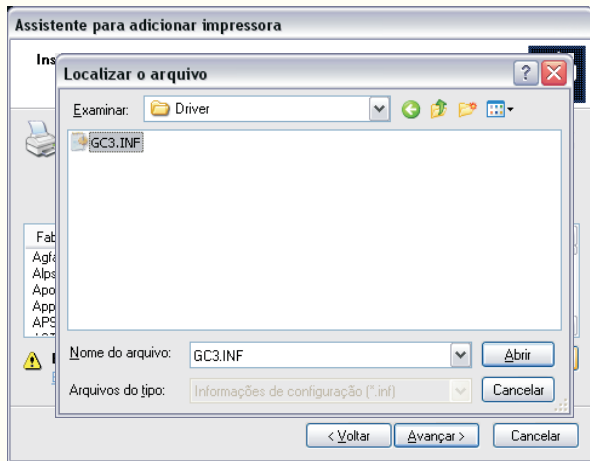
Assistente para adicionar impressora

Ins

Localizar o arquivo

Examinar: Driver

GC3.INF

Fab
Agfa
Alps
Apo
App
APS

Nome do arquivo: GC3.INF
Abrir

Arquivos do tipo: Informações de configuração (*.inf)
Cancelar

< Voltar
Avançar >
Cancelar